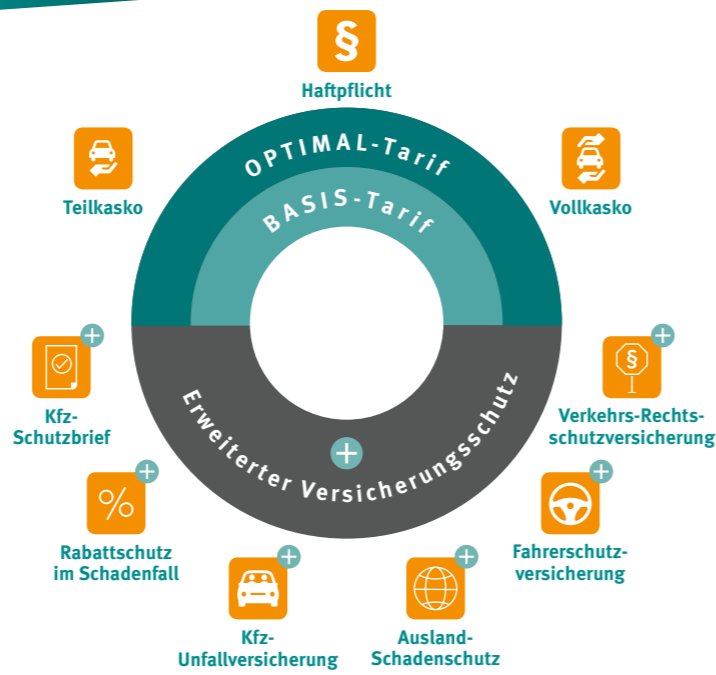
§

Haftpflicht

Teilkasko

OPTIMAL-Tarif

BASIS-Tarif

Vollkasko

Kfz-Schutzbrief

Erweiterter Versicherungsschutz

Verkehrs-Rechtsschutzversicherung

%

Rabattschutz im Schadenfall

Fahrerschutzversicherung

Kfz-Unfallversicherung

Ausland-Schadenschutz